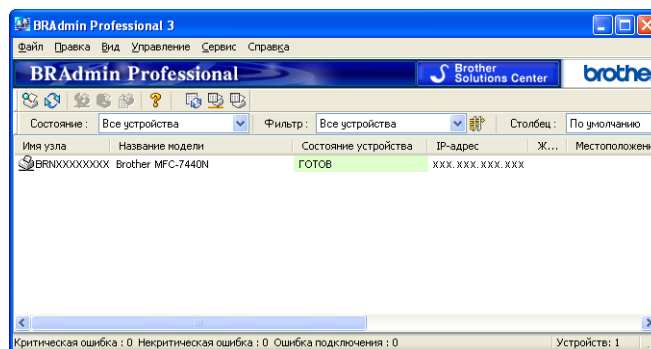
BRAdmin Professional 3

Файл Правка Вид Управление Сервис Справка

BRAdmin Professional

Brother Solutions Center

brothe

Состояние : Все устройства

Фильтр : Все устройства

Столбец : По умолчанию

| Имя узла | Название модели | Состояние устройства | IP-адрес | Ж... | Местоположени |
|---|---|---|---|---|---|
| BRNXXXXXXXXX | Brother MFC-7440N | ГОТОВ | XXX.XXX.XXX.XXX | | |

Критическая ошибка : 0 Некритическая ошибка : 0 Ошибка подключения : 0

Устройств: 1